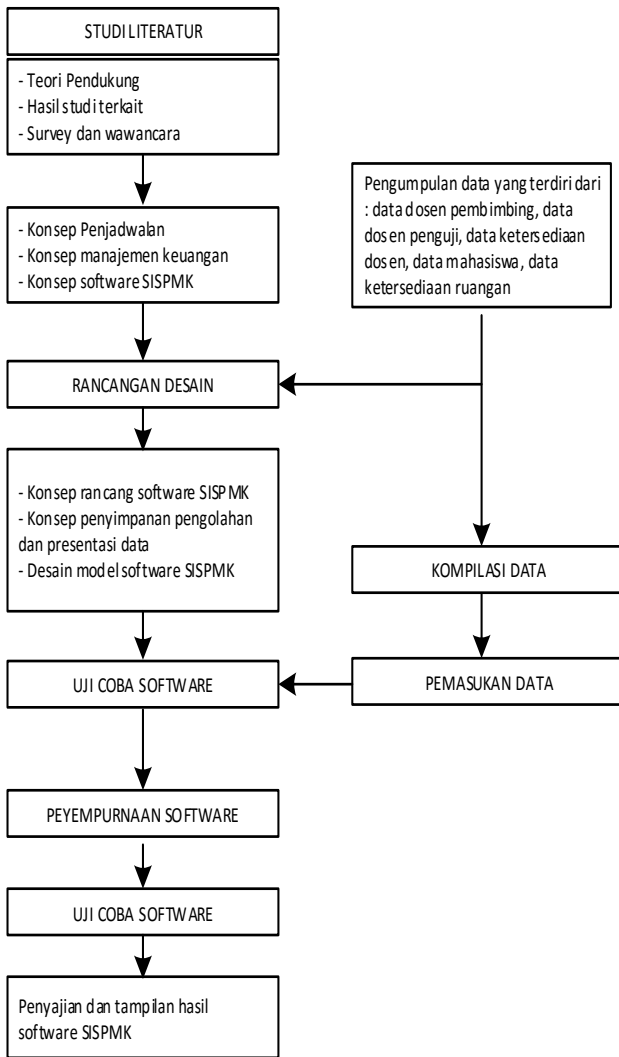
STUDI LITERATUR

- Teori Pendukung
- Hasil studi terkait
- Survey dan wawancara

- Konsep Penjadwalan
- Konsep manajemen keuangan
- Konsep software SISPMK

Pengumpulan data yang terdiri dari : data dosen pembimbing, data dosen penguji, data ketersediaan dosen, data mahasiswa, data ketersediaan ruangan

RANCANGAN DESAIN

- Konsep rancang software SISPMK
- Konsep penyimpanan pengolahan dan presentasi data
- Desain model software SISPMK

KOMPILASI DATA

UJI COBA SOFTWARE

PEMASUKAN DATA

PEYEMPURNAAN SOFTWARE

UJI COBA SOFTWARE

Penyajian dan tampilan hasil software SISPMK